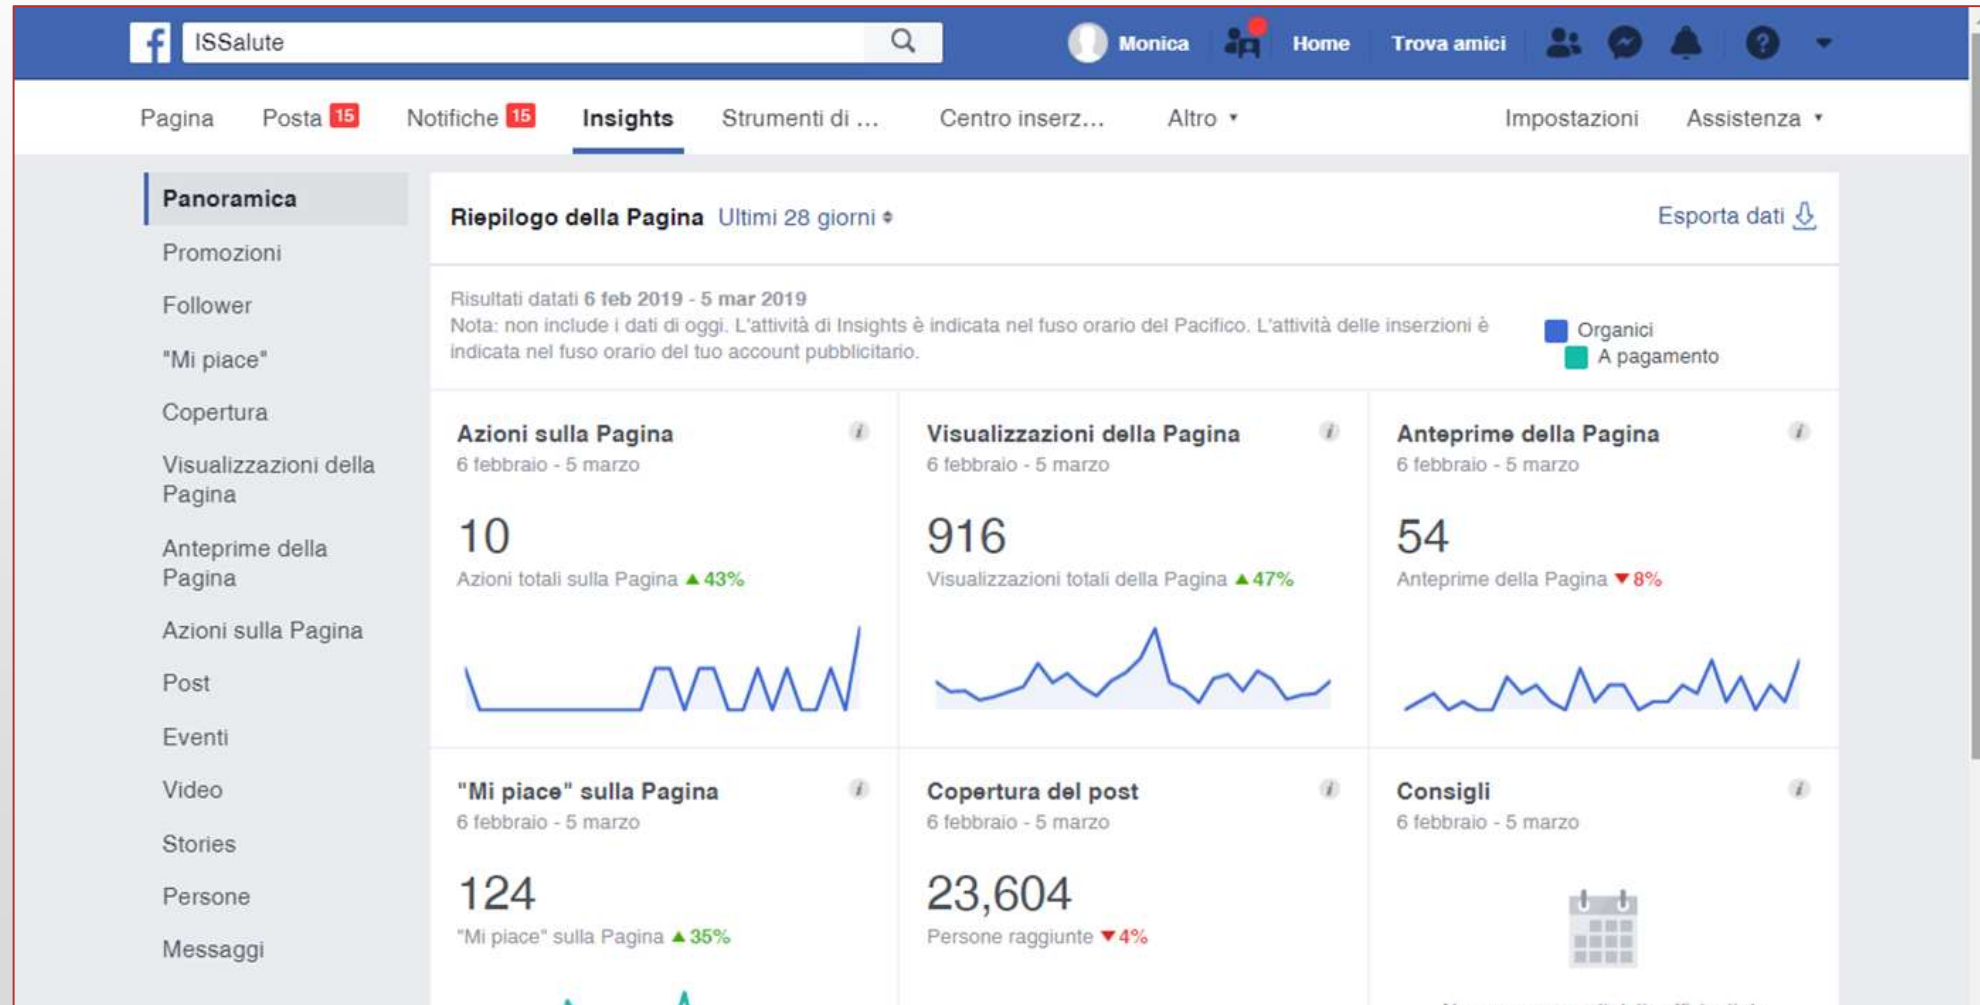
f ISSalute

Monica Home Trova amici

Pagina Posta 15 Notifiche 15 Insights Strumenti di ... Centro inserz... Altro ▾ Impostazioni Assistenza ▾

Panoramica
Promozioni
Follower
"Mi piace"
Copertura
Visualizzazioni della Pagina
Anteprime della Pagina
Azioni sulla Pagina
Post
Eventi
Video
Stories
Persone
Messaggi

Riepilogo della Pagina Ultimi 28 giorni

Esporta dati

Risultati datati 6 feb 2019 - 5 mar 2019
Nota: non include i dati di oggi. L'attività di Insights è indicata nel fuso orario del Pacifico. L'attività delle inserzioni è indicata nel fuso orario del tuo account pubblicitario.

Organici
A pagamento

Azioni sulla Pagina
6 febbraio - 5 marzo
10
Azioni totali sulla Pagina ▲43%

Visualizzazioni della Pagina
6 febbraio - 5 marzo
916
Visualizzazioni totali della Pagina ▲47%

Anteprime della Pagina
6 febbraio - 5 marzo
54
Anteprime della Pagina ▼8%

"Mi piace" sulla Pagina
6 febbraio - 5 marzo
124
"Mi piace" sulla Pagina ▲35%

Copertura del post
6 febbraio - 5 marzo
23,604
Persone raggiunte ▼4%

Consigli
6 febbraio - 5 marzo

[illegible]